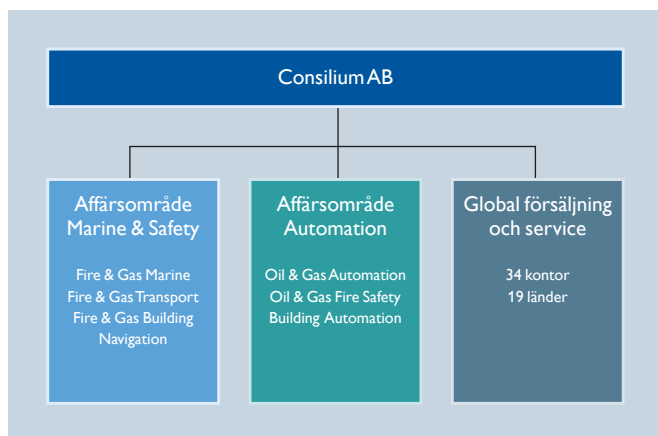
Consilium AB

Affärsområde Marine & Safety

Fire & Gas Marine
Fire & Gas Transport
Fire & Gas Building
Navigation

Affärsområde Automation

Oil & Gas Automation
Oil & Gas Fire Safety
Building Automation

Global försäljning och service

34 kontor
19 länder